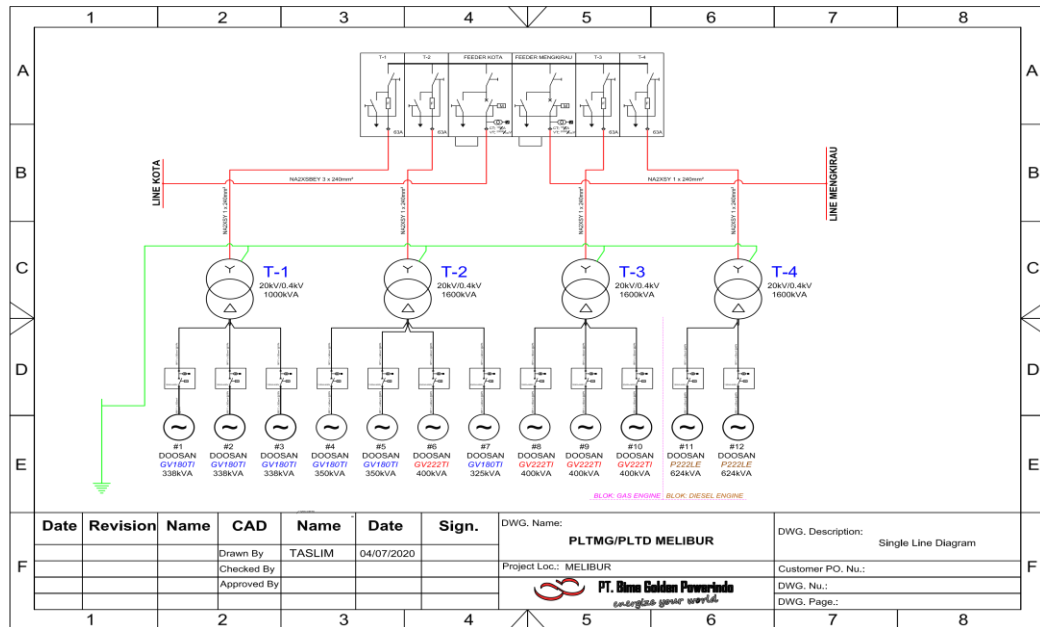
1 2 3 4 5 6 7 8

A B C D E F

T-1 T-2 FEEDER KOTA FEEDER MENGKIRAU T-3 T-4

63A 63A 63A 63A

LINE KOTA

NA2XSEY 3 x 240mm²

NA2XSY 1 x 240mm²

LINE MENGKIRAU

NA2XSY 1 x 240mm²

NA2XSY 1 x 240mm²

NA2XSY 1 x 240mm²

NA2XSY 1 x 240mm²

T-1
20kV/0.4kV
1000kVA

T-2
20kV/0.4kV
1600kVA

T-3
20kV/0.4kV
1600kVA

T-4
20kV/0.4kV
1600kVA

#1 DOOSAN GV180TI 338kVA

#2 DOOSAN GV180TI 338kVA

#3 DOOSAN GV180TI 338kVA

#4 DOOSAN GV180TI 350kVA

#5 DOOSAN GV180TI 350kVA

#6 DOOSAN GV222TI 400kVA

#7 DOOSAN GV180TI 325kVA

#8 DOOSAN GV222TI 400kVA

#9 DOOSAN GV222TI 400kVA

#10 DOOSAN GV222TI 400kVA

#11 DOOSAN P222LE 624kVA

#12 DOOSAN P222LE 624kVA

BLOK: GAS ENGINE BLOK: DIESEL ENGINE

| Date | Revision | Name | CAD | Name | Date | Sign. |
|---|---|---|---|---|---|---|
| | | | Drawn By | TASLIM | 04/07/2020 | |
| | | | Checked By | | | |
| | | | Approved By | | | |

DWG. Name:
PLTMG/PLTD MELIBUR

Project Loc.: MELIBUR

PT. Bima Golden Powerindo
energize your world

DWG. Description:
Single Line Diagram

Customer PO. Nu.:

DWG. Nu.:

DWG. Page.: